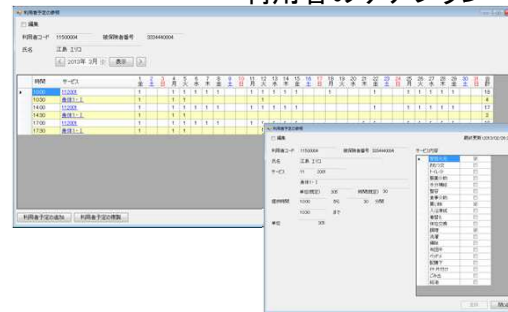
利用者のデータ

利用者予定の参照

編集

利用者コード 11500004 被保険者番号 0004440004

氏名 江本 エリコ

2013年 3月 表示

| 時間 | サービス | 1 | 2 | 3 | 4 | 5 | 6 | 7 | 8 | 9 | 10 | 11 | 12 | 13 | 14 | 15 | 16 | 17 | 18 | 19 | 20 | 21 | 22 | 23 | 24 | 25 | 26 | 27 | 28 | 29 | 30 | 31 | 計 |
|---|---|---|---|---|---|---|---|---|---|---|---|---|---|---|---|---|---|---|---|---|---|---|---|---|---|---|---|---|---|---|---|---|---|
| 1000 | 11200 | | | | | | | | | | | | | | | | | | | | | | | | | | | | | | | | 16 |
| 1030 | 身体1・1 | | | | | | | | | | | | | | | | | | | | | | | | | | | | | | | | 4 |
| 1400 | 11200 | | | | | | | | | | | | | | | | | | | | | | | | | | | | | | | | 17 |
| 1430 | 身体1・1 | | | | | | | | | | | | | | | | | | | | | | | | | | | | | | | | 3 |
| 1700 | 11200 | | | | | | | | | | | | | | | | | | | | | | | | | | | | | | | | 13 |
| 1730 | 身体1・1 | | | | | | | | | | | | | | | | | | | | | | | | | | | | | | | | 4 |

利用者予定の追加 利用者予定の複製

利用者予定の参照

編集

利用者コード 11500004 被保険者番号 0004440004

氏名 江本 エリコ

サービス 11 200

身体1・1

単位数 300 時間数 30

提供時間 1000 から 30 分間

1030 まで

単位 305

サービス内容

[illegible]

追加 閉じる